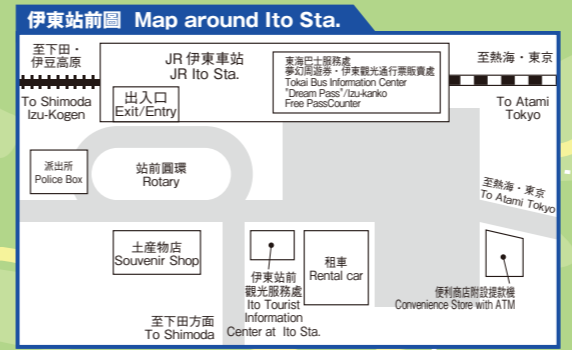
伊東站前圖 Map around Ito Sta.

至下田・伊豆高原
To Shimoda Izu-Kogen

JR 伊東車站
JR Ito Sta.

出入口
Exit/Entry

東海巴士服務處
夢幻周遊券・伊東觀光巡行票販賣處
Tokai Bus Information Center
"Dream Pass"/Izu-kanko
Free PassCounter

至熱海・東京
To Atami Tokyo

派出所
Police Box

站前圓環
Rotary

至熱海・東京
To Atami Tokyo

土產物店
Souvenir Shop

伊東站前觀光服務處
Ito Tourist Information Center at Ito Sta.

租車
Rental car

便利商店附設提款機
Convenience Store with ATM

至下田方面
To Shimoda